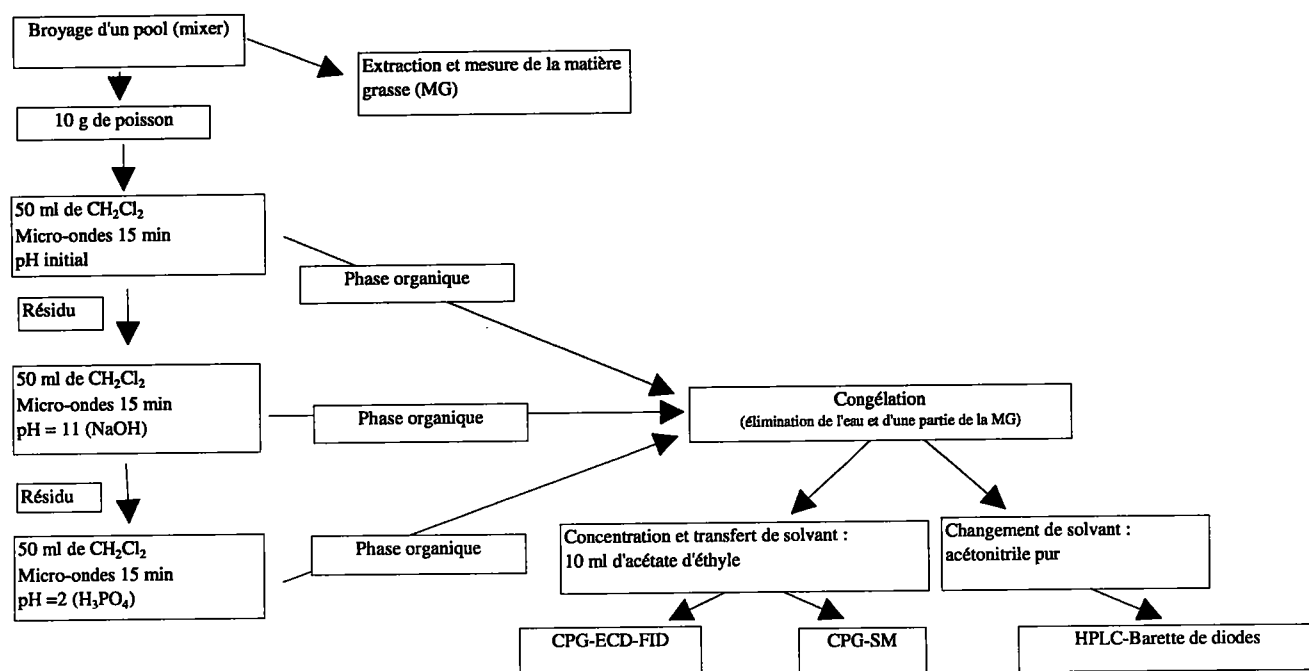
Broyage d'un pool (mixer)

Extraction et mesure de la matière grasse (MG)

10 g de poisson

50 ml de $CH_2Cl_2$
Micro-ondes 15 min
pH initial

Phase organique

Résidu

50 ml de $CH_2Cl_2$
Micro-ondes 15 min
pH = 11 (NaOH)

Phase organique

Congélation
(élimination de l'eau et d'une partie de la MG)

Résidu

50 ml de $CH_2Cl_2$
Micro-ondes 15 min
pH =2 ($H_3PO_4$)

Phase organique

Concentration et transfert de solvant :
10 ml d'acétate d'éthyle

Changement de solvant :
acétonitrile pur

CPG-ECD-FID

CPG-SM

HPLC-Barette de diodes